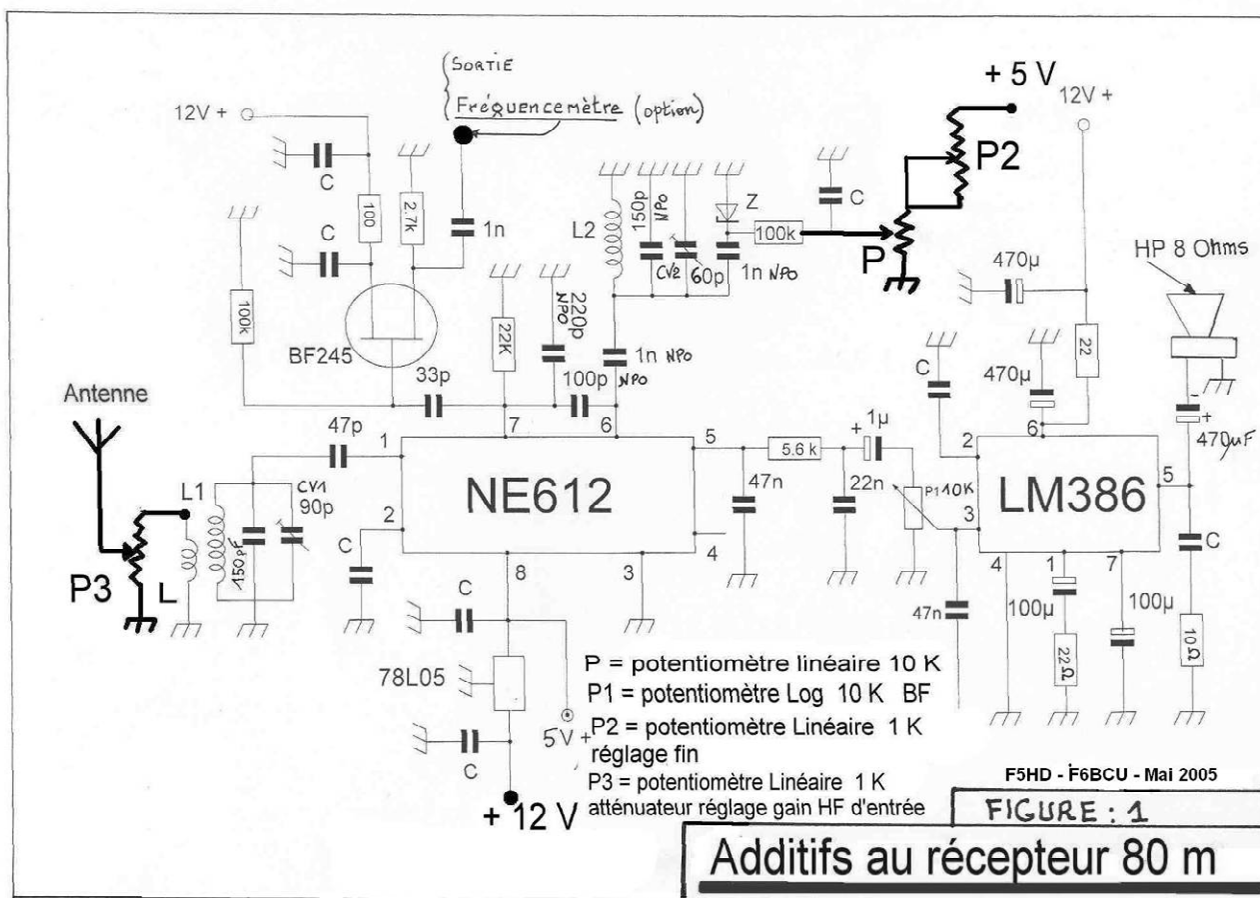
SORTIE
Fréquencemètre (option)

12V +
C
C
100
2.7k
1n
100k
BF245
+ 5 V
12V +
P2
P
150p NPO
CV2
60p
1n NPO
Z
100k
C
L2
220p NPO
22K
1n NPO
100p NPO
33p
470µ
22
HP 8 Ohms
C
470µ
Antenne
47p
1
7
6
5
5.6 k
1µ
22n
P1 10K
2
6
470µF
L1
CV1 90p
150pF
NE612
2
4
47n
LM386
3
5
C
P3
L
C
8
3
47n
4
100µ
1
22Ω
7
100µ
10Ω
C
C
78L05
5V +
C
+ 12 V

P = potentiomètre linéaire 10 K
P1 = potentiomètre Log 10 K BF
P2 = potentiomètre Linéaire 1 K réglage fin
P3 = potentiomètre Linéaire 1 K atténuateur réglage gain HF d'entrée

F5HD - F6BCU - Mai 2005
FIGURE : 1
Additifs au récepteur 80 m